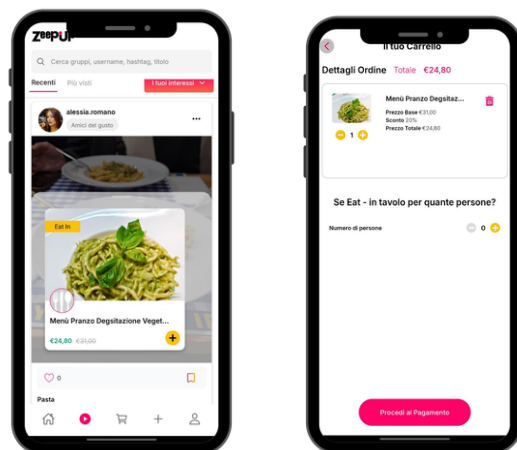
ZeePUP

Cerca gruppi, username, hashtag, titolo

Recenti Più visti I tuoi interessi

alessia.romano
Amici del gusto

Eat In

Menù Pranzo Degsitazione Veget...

€24,80 €31,00

0

Pasta

Il tuo Carrello

Dettagli Ordine Totale €24,80

Menù Pranzo Degsitaz...

Prezzo Base €31,00
Sconto 20%
Prezzo Totale €24,80

1

Se Eat - in tavolo per quante persone?

Numero di persone 0

Procedi al Pagamento